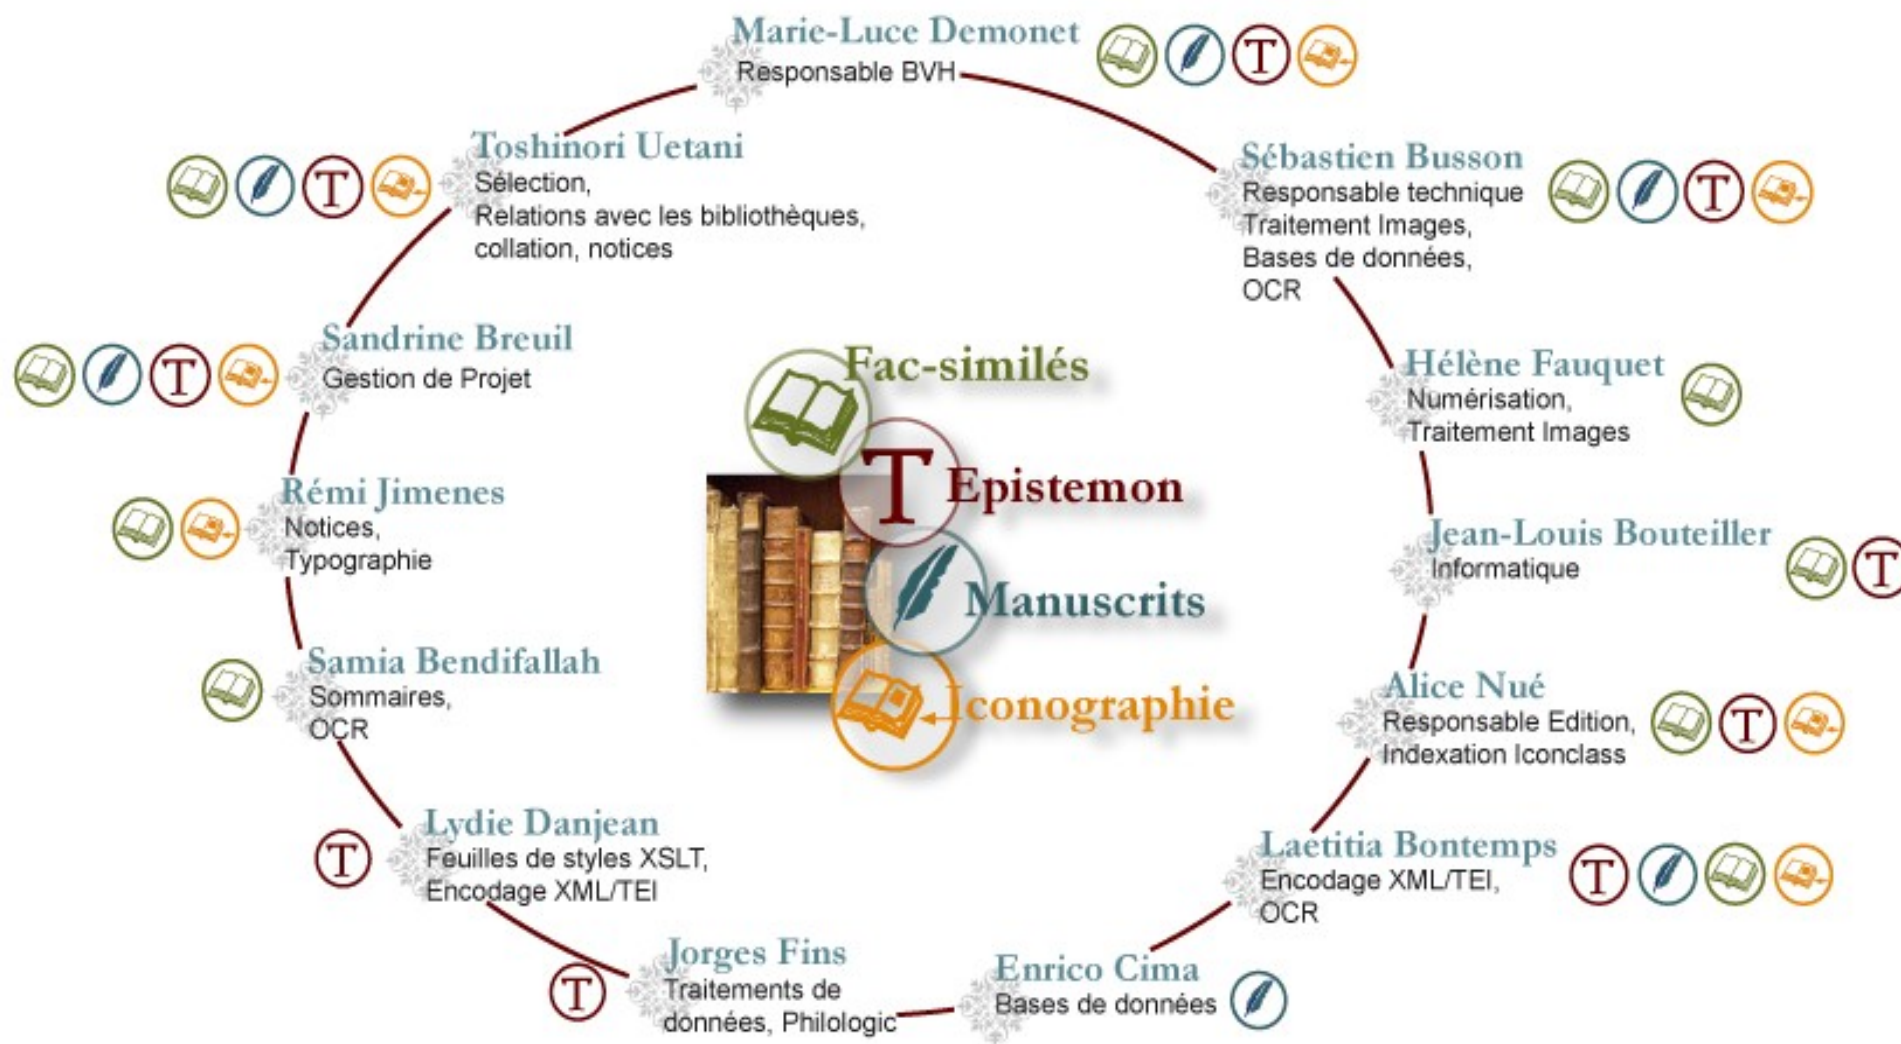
Marie-Luce Demonet
Responsable BVH

T

Sébastien Busson
Responsable technique
Traitement Images,
Bases de données,
OCR

T

Hélène Fauquet
Numérisation,
Traitement Images

Jean-Louis Bouteiller
Informatique

T

Alice Nué
Responsable Edition,
Indexation Iconclass

T

Laetitia Bontemps
Encodage XML/TEI,
OCR

T

Enrico Cima
Bases de données

Jorges Fins
Traitements de
données, Philologic

T

Lydie Danjean
Feuilles de styles XSLT,
Encodage XML/TEI

T

Samia Bendifallah
Sommaires,
OCR

Rémi Jimenes
Notices,
Typographie

Sandrine Breuil
Gestion de Projet

T

Toshinori Uetani
Sélection,
Relations avec les bibliothèques,
collation, notices

T

Fac-similés
T Epistemon
Manuscrits
Iconographie